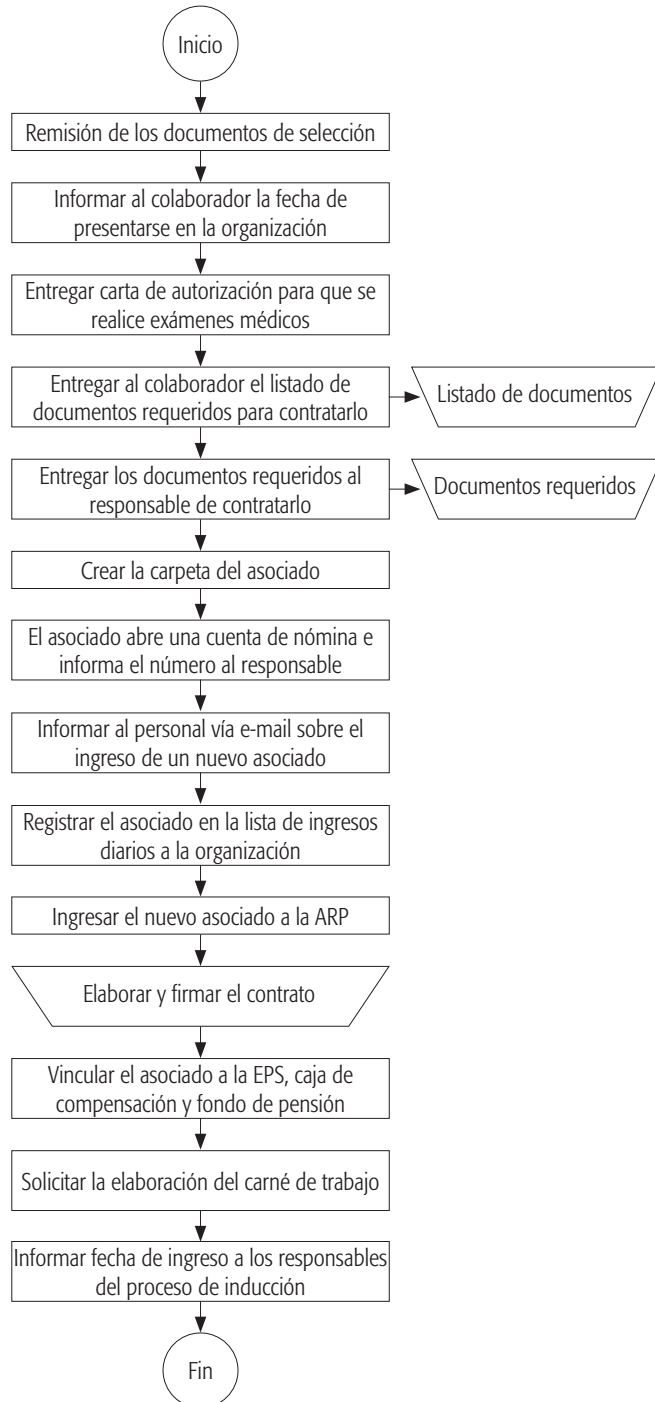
Inicio

Remisión de los documentos de selección

Informar al colaborador la fecha de presentarse en la organización

Entregar carta de autorización para que se realice exámenes médicos

Entregar al colaborador el listado de documentos requeridos para contratarlo

Listado de documentos

Entregar los documentos requeridos al responsable de contratarlo

Documentos requeridos

Crear la carpeta del asociado

El asociado abre una cuenta de nómina e informa el número al responsable

Informar al personal vía e-mail sobre el ingreso de un nuevo asociado

Registrar el asociado en la lista de ingresos diarios a la organización

Ingresar el nuevo asociado a la ARP

Elaborar y firmar el contrato

Vincular el asociado a la EPS, caja de compensación y fondo de pensión

Solicitar la elaboración del carné de trabajo

Informar fecha de ingreso a los responsables del proceso de inducción

Fin